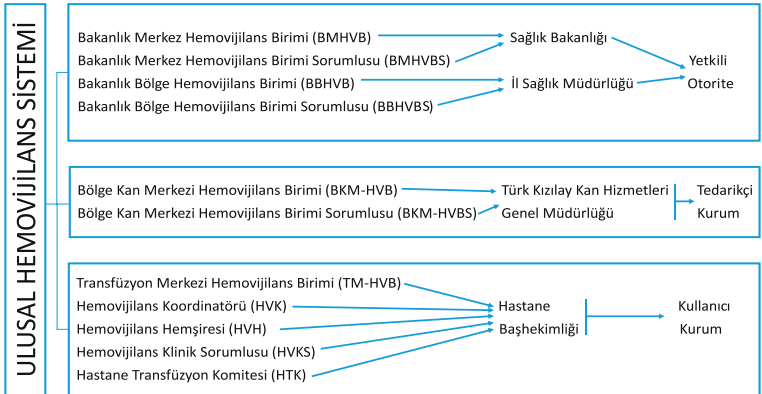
ULUSAL HEMOVİJİLANS SİSTEMİ

Bakanlık Merkez Hemovijilans Birimi (BMHVB)
Bakanlık Merkez Hemovijilans Birimi Sorumlusu (BMHVBS)
Bakanlık Bölge Hemovijilans Birimi (BBHVB)
Bakanlık Bölge Hemovijilans Birimi Sorumlusu (BBHVBS)

Sağlık Bakanlığı
İl Sağlık Müdürlüğü

Yetkili Otorite

Bölge Kan Merkezi Hemovijilans Birimi (BKM-HVB)
Bölge Kan Merkezi Hemovijilans Birimi Sorumlusu (BKM-HVBS)

Türk Kızılay Kan Hizmetleri Genel Müdürlüğü

Tedarikçi Kurum

Transfüzyon Merkezi Hemovijilans Birimi (TM-HVB)
Hemovijilans Koordinatörü (HVK)
Hemovijilans Hemşiresi (HVH)
Hemovijilans Klinik Sorumlusu (HVKS)
Hastane Transfüzyon Komitesi (HTK)

Hastane Başhekimliği

Kullanıcı Kurum